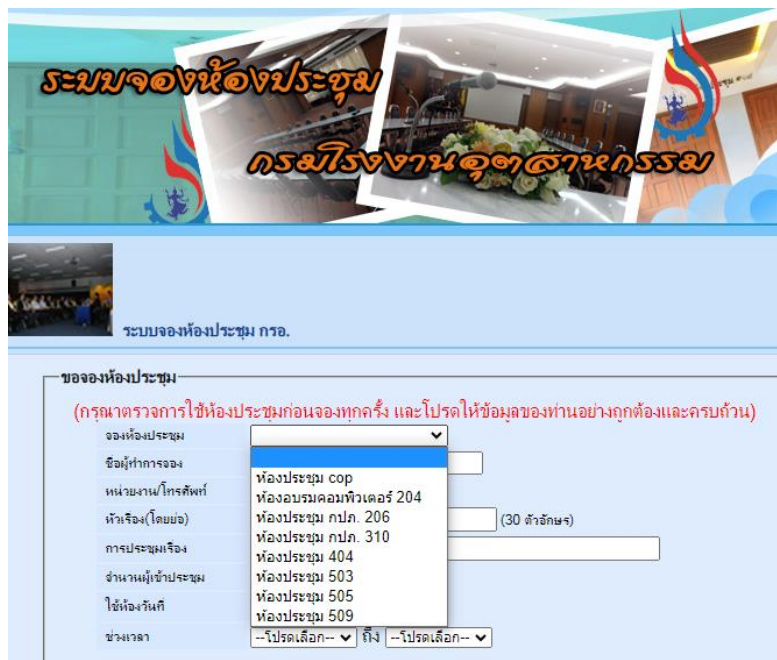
ระบบจองห้องประชุม

กรมโรงงานอุตสาหกรรม

ระบบจองห้องประชุม กรอ.

ขอจองห้องประชุม

(กรุณาตรวจการใช้ห้องประชุมก่อนจองทุกครั้ง และโปรดให้ข้อมูลของท่านอย่างถูกต้องและครบถ้วน)

จองห้องประชุม

ชื่อผู้ทำการจอง

หน่วยงาน/โทรศัพท์

หัวเรื่อง(โดยย่อ) (30 ตัวอักษร)

การประชุมเรื่อง

จำนวนผู้เข้าประชุม

ใช้ห้องวันที่

ช่วงเวลา --โปรดเลือก-- ถึง --โปรดเลือก--

ห้องประชุม cop
ห้องอบรมคอมพิวเตอร์ 204
ห้องประชุม กปภ. 206
ห้องประชุม กปภ. 310
ห้องประชุม 404
ห้องประชุม 503
ห้องประชุม 505
ห้องประชุม 509